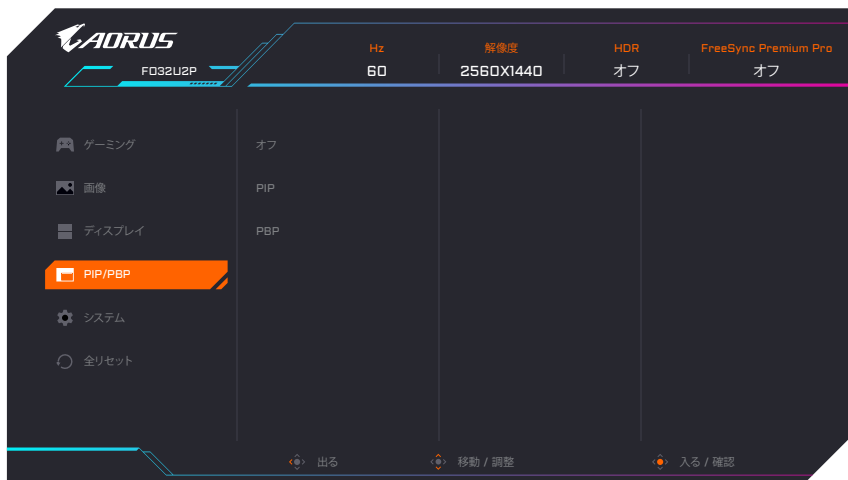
AORUS

FO32U2P

| Hz | 解像度 | HDR | FreeSync Premium Pro |
|---|---|---|---|
| 60 | 2560X1440 | オフ | オフ |

ゲーミング
画像
ディスプレイ
PIP/PBP
システム
全リセット

オフ
PIP
PBP

出る
移動 / 調整
入る / 確認